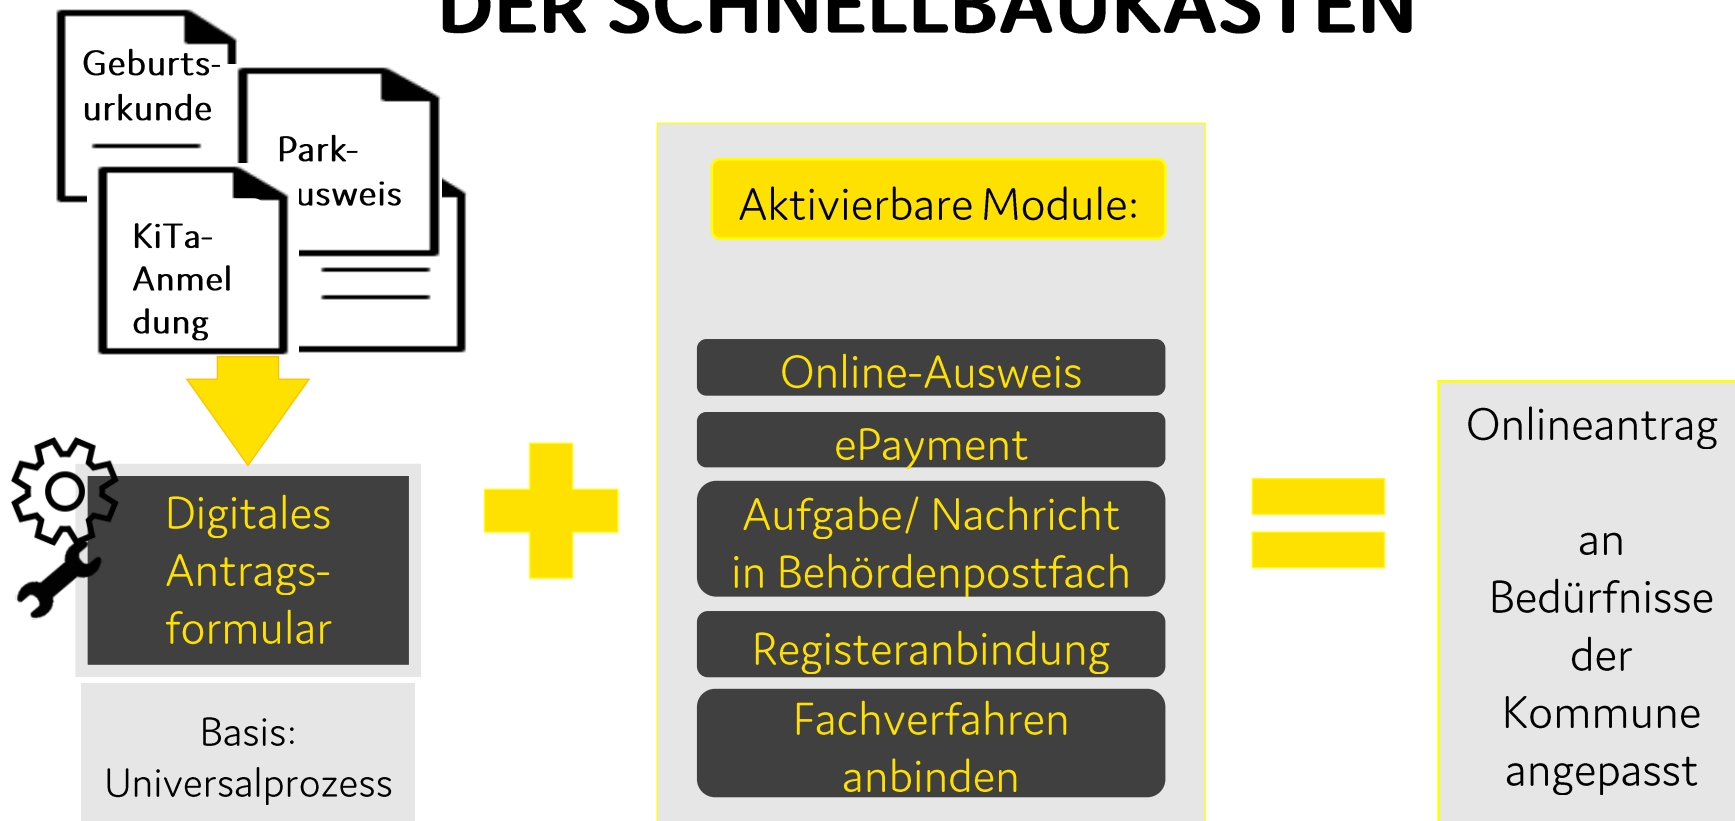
DER SCHNELLBAUKASTEN

Geburtsurkunde

Parkausweis

KiTa-Anmeldung

Digitales Antragsformular

Basis: Universalprozess

Aktivierbare Module:

Online-Ausweis

ePayment

Aufgabe/ Nachricht in Behördenpostfach

Registeranbindung

Fachverfahren anbinden

Onlineantrag

an Bedürfnisse der Kommune angepasst